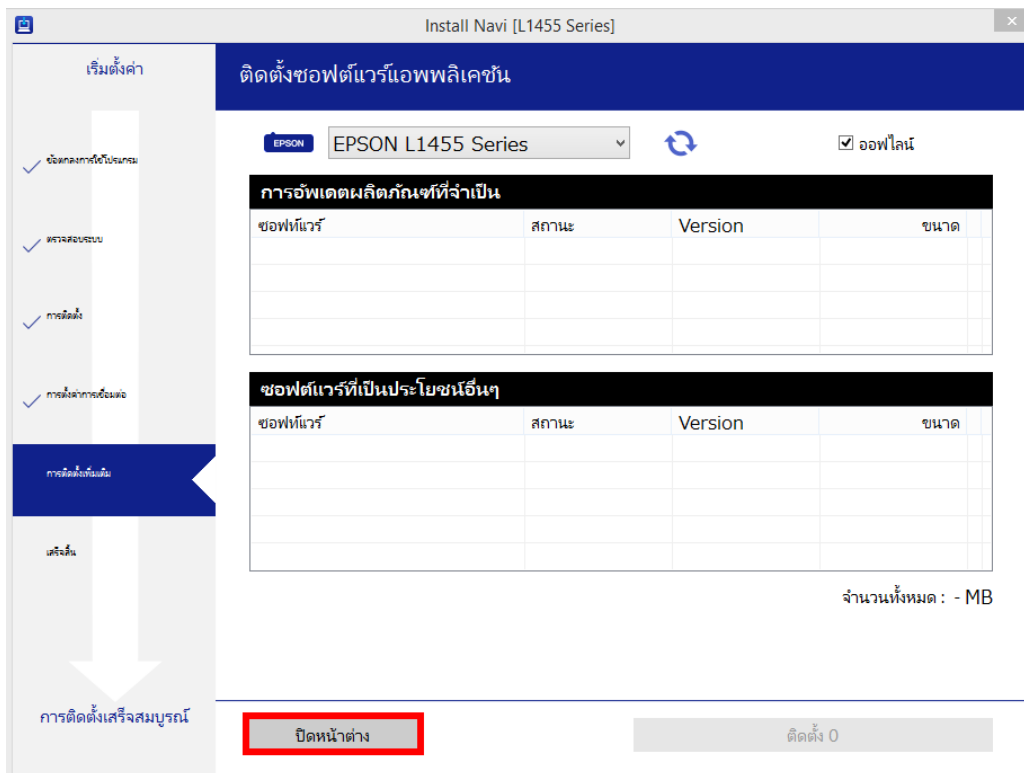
Install Navi [L1455 Series]

เริ่มตั้งค่า

ข้อตกลงการใช้โปรแกรม

ตรวจสอบระบบ

การติดตั้ง

การตั้งค่าการเชื่อมต่อ

การติดตั้งเพิ่มเติม

เสร็จสิ้น

การติดตั้งเสร็จสมบูรณ์

ติดตั้งซอฟต์แวร์แอพพลิเคชัน

EPSON

EPSON L1455 Series

ออฟไลน์

การอัพเดตผลิตภัณฑ์ที่จำเป็น

| ซอฟท์แวร์ | สถานะ | Version | ขนาด |
|---|---|---|---|

ซอฟต์แวร์ที่เป็นประโยชน์อื่นๆ

| ซอฟท์แวร์ | สถานะ | Version | ขนาด |
|---|---|---|---|

จำนวนทั้งหมด : - MB

ปิดหน้าต่าง

ติดตั้ง 0